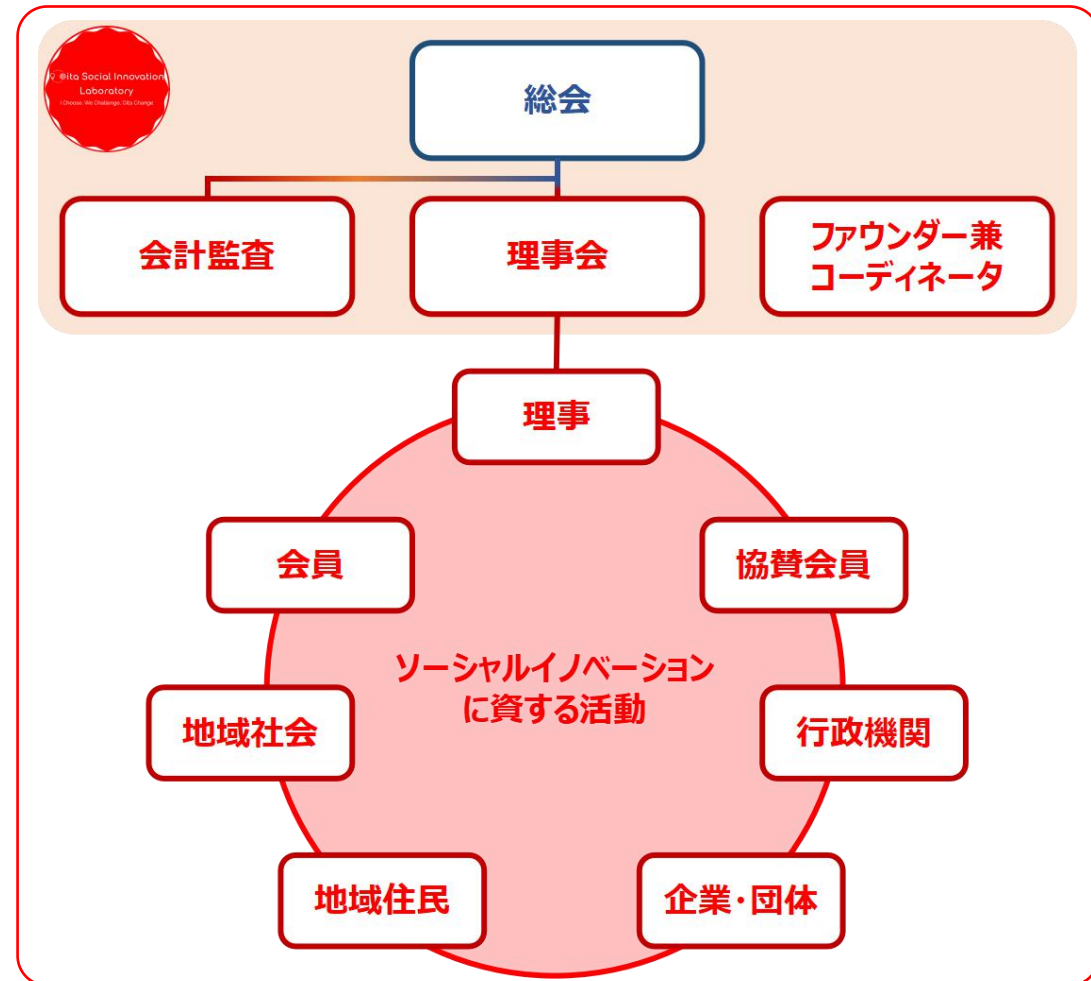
Øita Social Innovation Laboratory
I Choose. We Challenge. Oita Change.

総会

会計監査

理事会

ファウンダー兼
コーディネータ

理事

会員

協賛会員

ソーシャルイノベーション
に資する活動

地域社会

行政機関

地域住民

企業・団体